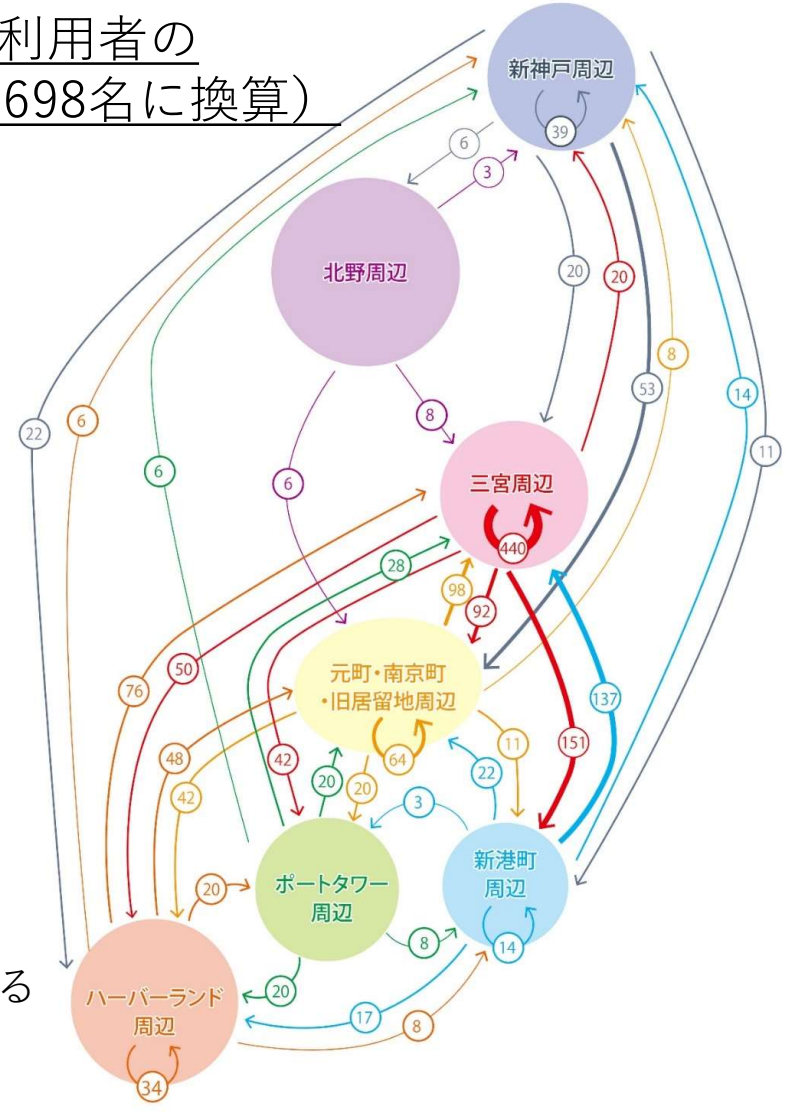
利用者の
698名に換算)

新神戸周辺
39
6
3
北野周辺
20
20
8
53
14
11
22
6
6
8
6
三宮周辺
440
28
98
92
76
50
元町・南京町
・旧居留地周辺
137
48
42
64
11
151
42
20
20
22
3
ポートタワー
周辺
新港町
周辺
20
8
14
る
ハーバーランド
周辺
20
17
8
34